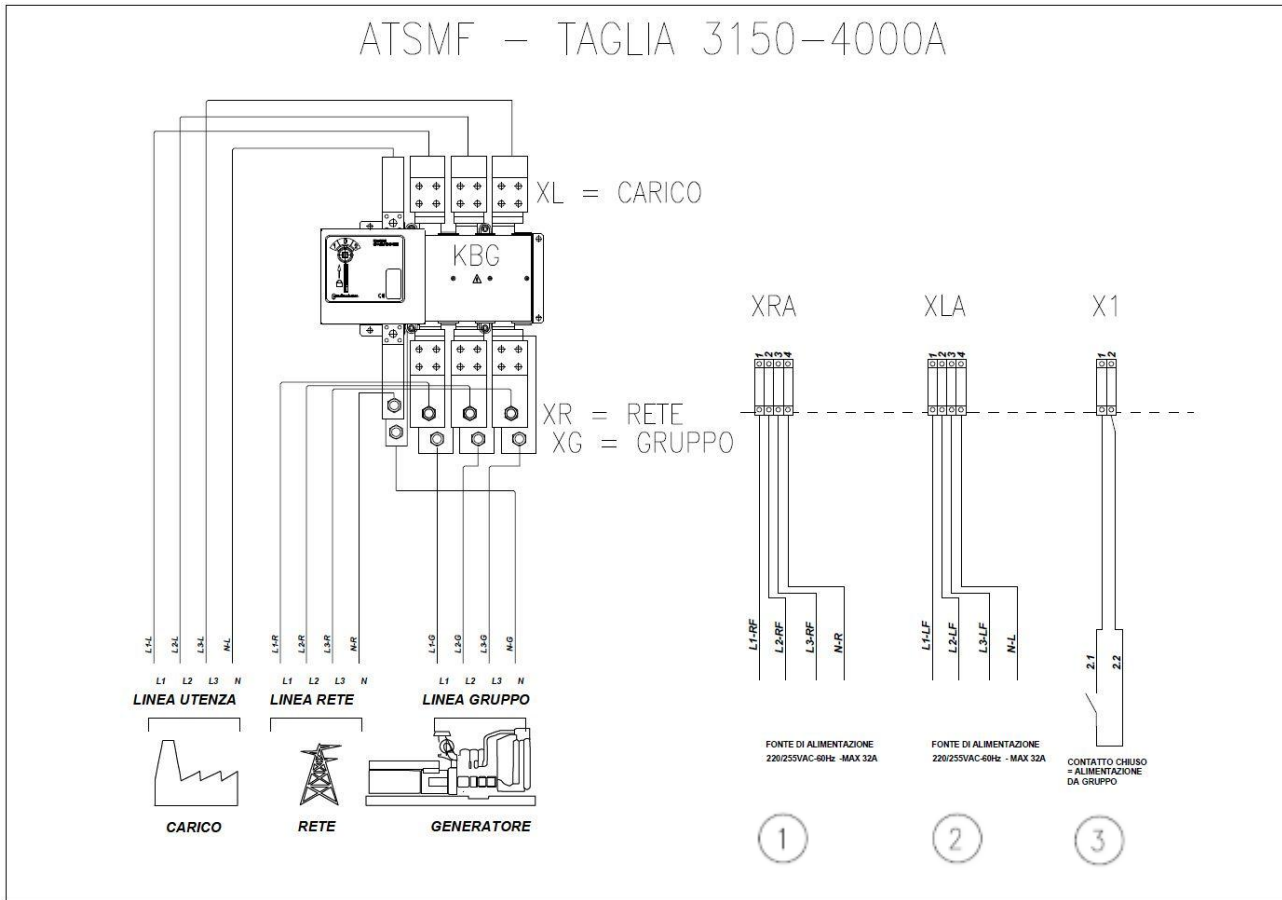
ATSMF – TAGLIA 3150–4000A

XL = CARICO

KBG

XR = RETE
XG = GRUPPO

XRA

1 2 3 4

XLA

1 2 3 4

X1

1 2

L1-L L2-L L3-L N-L

L1 L2 L3 N

LINEA UTENZA

L1-R L2-R L3-R N-R

L1 L2 L3 N

LINEA RETE

L1-G L2-G L3-G N-G

L1 L2 L3 N

LINEA GRUPPO

CARICO

RETE

GENERATORE

L1-RF L2-RF L3-RF N-R

L1-LF L2-LF L3-LF N-L

2.1 2.2

FONTE DI ALIMENTAZIONE
220/255VAC-60Hz -MAX 32A

FONTE DI ALIMENTAZIONE
220/255VAC-60Hz - MAX 32A

CONTATTO CHIUSO = ALIMENTAZIONE DA GRUPPO

1

2

3